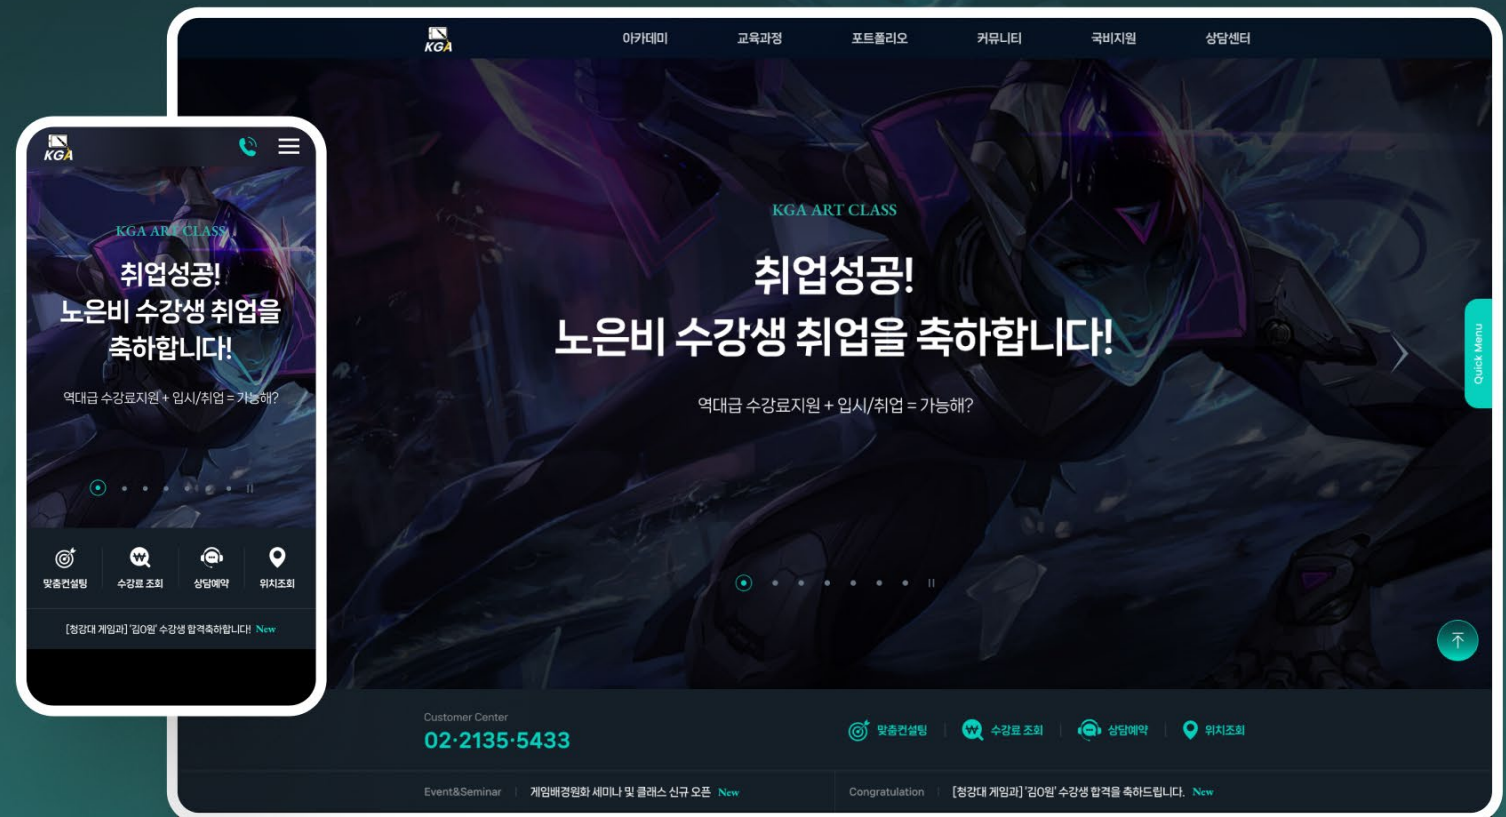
KGA

아카데미 교육과정 포트폴리오 커뮤니티 국비지원 상담센터

KGA ART CLASS

취업성공!
노은비 수강생 취업을 축하합니다!

역대급 수강료지원 + 입시/취업 = 가능해?

Quick Menu

Customer Center
02·2135·5433

맞춤컨설팅 수강료 조회 상담예약 위치조회

Event&Seminar | 게임배경원화 세미나 및 클래스 신규 오픈 New

Congratulation | [청강대 게임과] '김O원' 수강생 합격을 축하드립니다. New

KGA

KGA ART CLASS

취업성공!
노은비 수강생 취업을
축하합니다!

역대급 수강료지원 + 입시/취업 = 가능해?

맞춤컨설팅 수강료 조회 상담예약 위치조회

[청강대 게임과] '김O원' 수강생 합격축하합니다! New